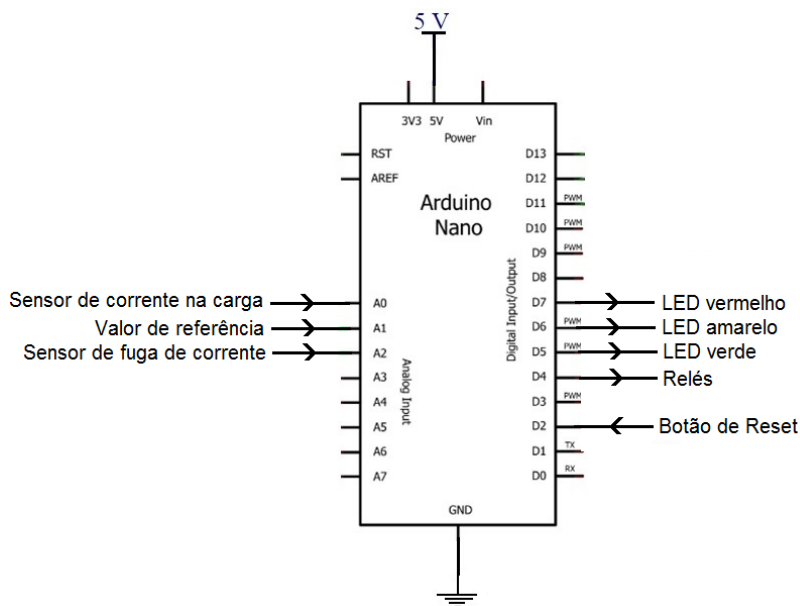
5 V

3V3 5V Vin
Power

RST
AREF

Arduino
Nano

D13
D12
D11 PWM
D10 PWM
D9 PWM
D8
D7
D6 PWM
D5 PWM
D4
D3 PWM
D2
D1 TX
D0 RX

Digital Input/Output

Sensor de corrente na carga A0
Valor de referência A1
Sensor de fuga de corrente A2
A3
A4
A5
A6
A7

Analog Input

LED vermelho
LED amarelo
LED verde
Relés
Botão de Reset

GND